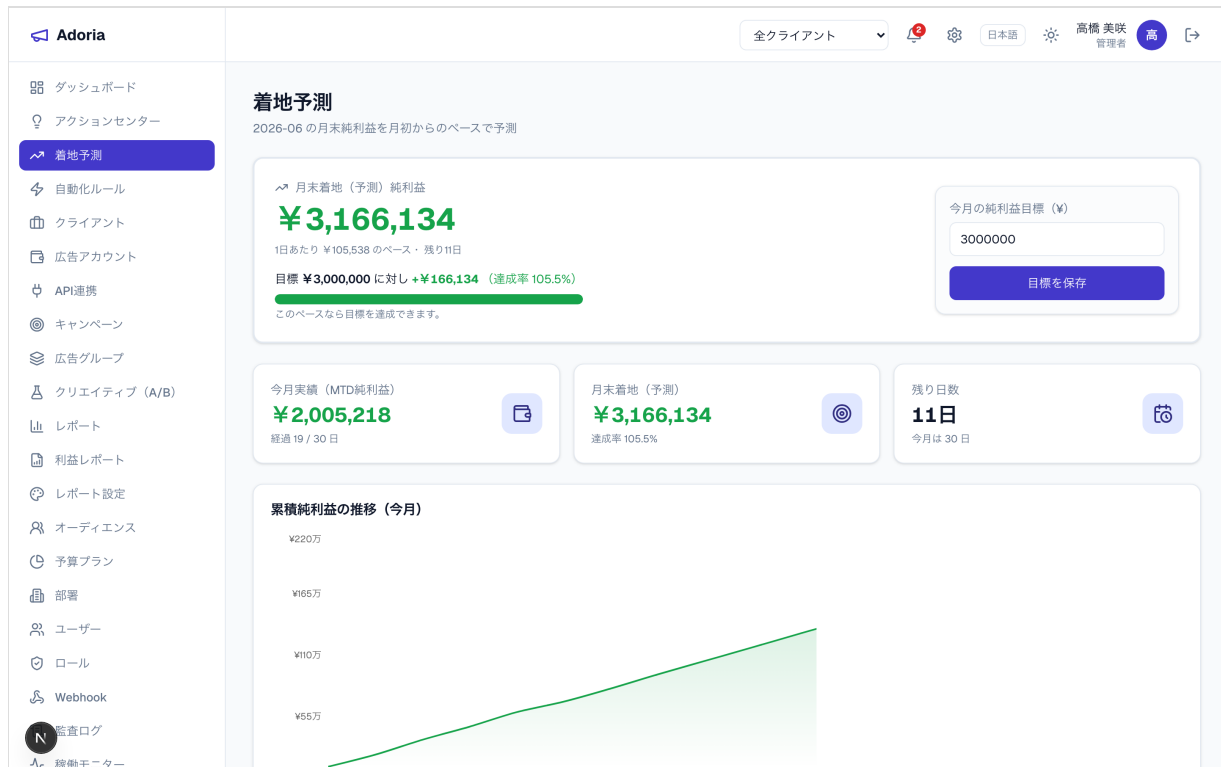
Adoria

全クライアント
2
日本語
高橋 美咲
管理者
高

ダッシュボード
アクションセンター
着地予測
自動化ルール
クライアント
広告アカウント
API連携
キャンペーン
広告グループ
クリエイティブ（A/B）
レポート
利益レポート
レポート設定
オーディエンス
予算プラン
部署
ユーザー
ロール
Webhook
監査ログ
稼働モニター

着地予測
2026-06 の月末純利益を月初からのペースで予測

月末着地（予測）純利益
￥3,166,134
1日あたり ￥105,538 のペース・ 残り11日
目標 ￥3,000,000 に対し +￥166,134（達成率 105.5%）
このペースなら目標を達成できます。

今月の純利益目標（¥）
3000000
目標を保存

今月実績（MTD純利益）
￥2,005,218
経過 19 / 30 日

月末着地（予測）
￥3,166,134
達成率 105.5%

残り日数
11日
今月は 30 日

累積純利益の推移（今月）
¥220万
¥165万
¥110万
¥55万